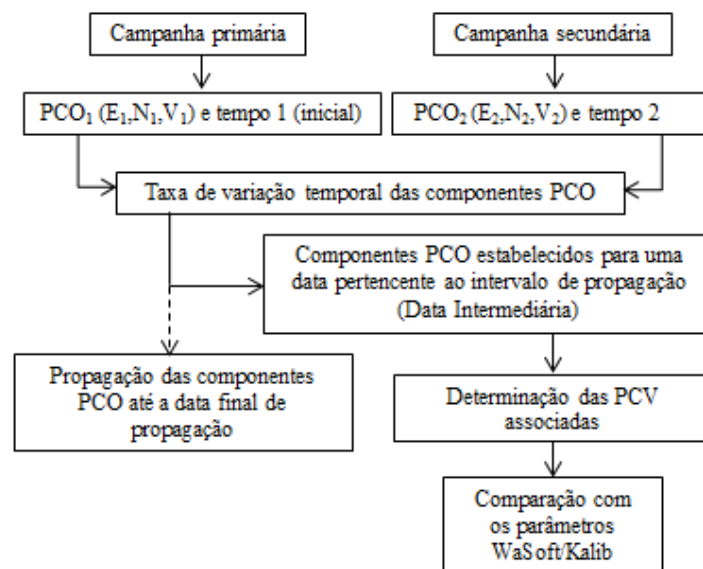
Campanha primária

Campanha secundária

$PCO_1$ ($E_1$,$N_1$,$V_1$) e tempo 1 (inicial)

$PCO_2$ ($E_2$,$N_2$,$V_2$) e tempo 2

Taxa de variação temporal das componentes PCO

Componentes PCO estabelecidos para uma data pertencente ao intervalo de propagação (Data Intermediária)

Propagação das componentes PCO até a data final de propagação

Determinação das PCV associadas

Comparação com os parâmetros WaSoft/Kalib